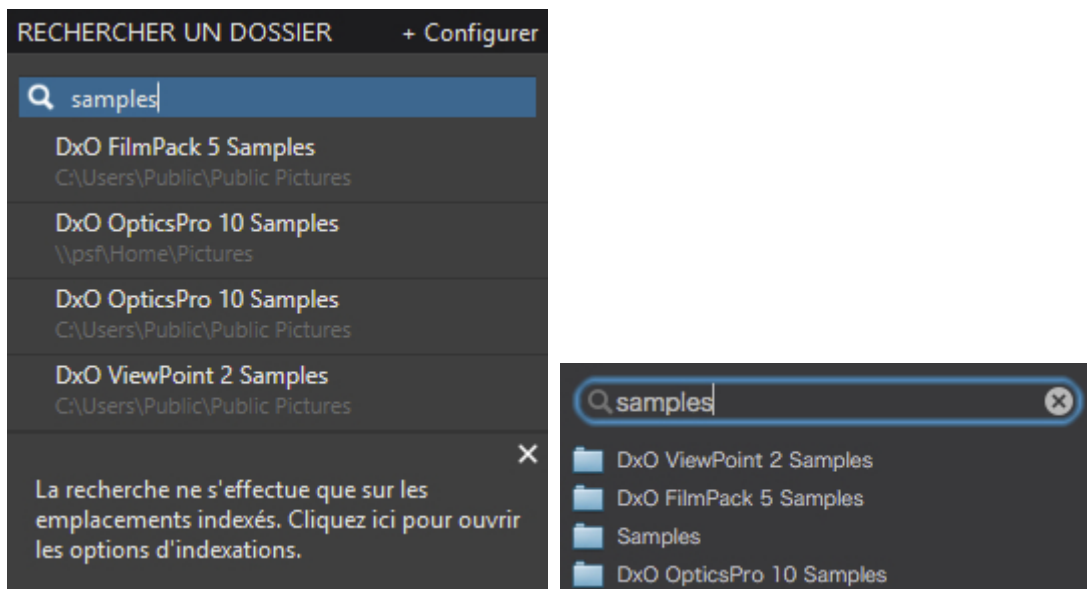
RECHERCHER UN DOSSIER + Configurer

samples

DxO FilmPack 5 Samples
C:\Users\Public\Public Pictures

DxO OpticsPro 10 Samples
\\psf\Home\Pictures

DxO OpticsPro 10 Samples
C:\Users\Public\Public Pictures

DxO ViewPoint 2 Samples
C:\Users\Public\Public Pictures

×

La recherche ne s'effectue que sur les emplacements indexés. Cliquez ici pour ouvrir les options d'indexations.

samples

DxO ViewPoint 2 Samples
DxO FilmPack 5 Samples
Samples
DxO OpticsPro 10 Samples